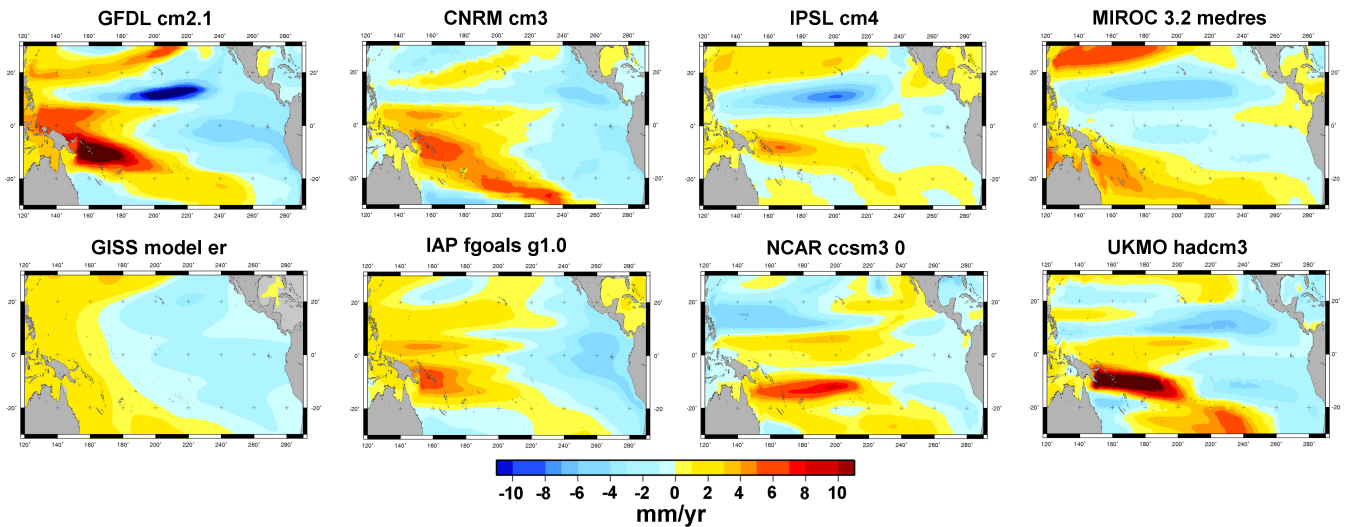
GFDL cm2.1

120° 140° 160° 180° 200° 220° 240° 260° 280°

20° 0° -20°

CNRM cm3

120° 140° 160° 180° 200° 220° 240° 260° 280°

20° 0° -20°

IPSL cm4

120° 140° 160° 180° 200° 220° 240° 260° 280°

20° 0° -20°

MIROC 3.2 medres

120° 140° 160° 180° 200° 220° 240° 260° 280°

20° 0° -20

GISS model er

120° 140° 160° 180° 200° 220° 240° 260° 280°

20° 0° -20°

IAP fgoals g1.0

120° 140° 160° 180° 200° 220° 240° 260° 280°

20° 0° -20°

NCAR ccsm3 0

120° 140° 160° 180° 200° 220° 240° 260° 280°

20° 0° -20°

UKMO hadcm3

120° 140° 160° 180° 200° 220° 240° 260° 280°

20° 0° -20

-10 -8 -6 -4 -2 0 2 4 6 8 10

mm/yr